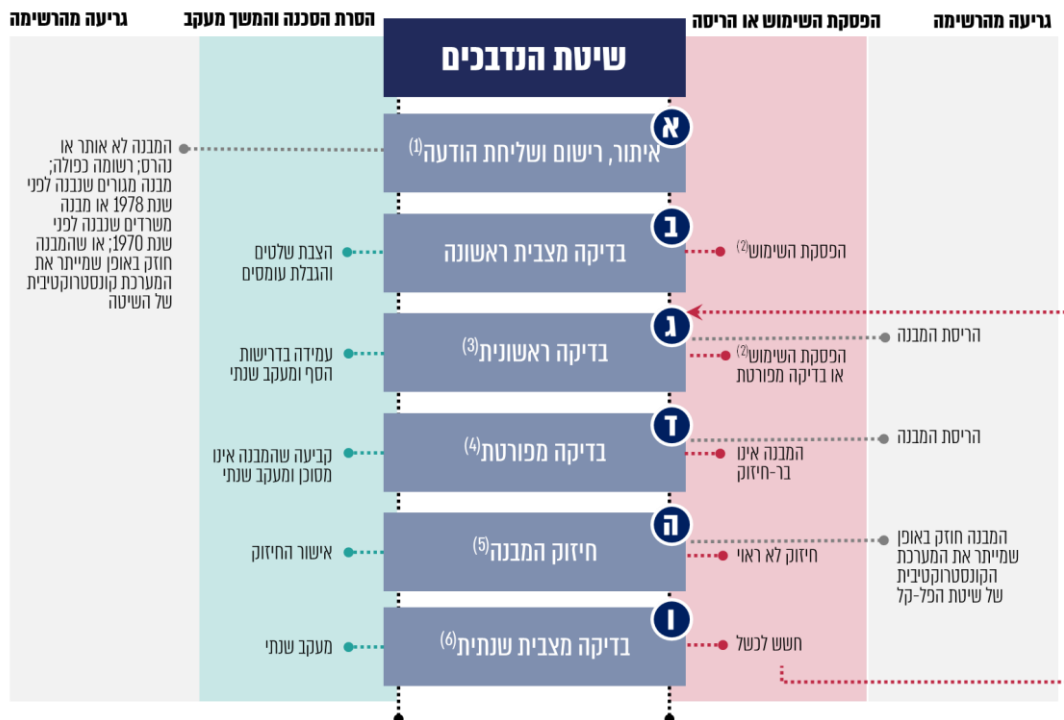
גריעה מהרשימה

הפסקת השימוש או הריסה

הסרת הסכנה והמשך מעקב

גריעה מהרשימה

שיטת הנדבכים

א
איתור, רישום ושליחת הודעה$^{(1)}$

המבנה לא אותר או נהרס; רשומה כפולה; מבנה מגורים שנבנה לפני שנת 1978 או מבנה משרדים שנבנה לפני שנת 1970; או שהמבנה חוזק באופן שמייתר את המערכת קונסטרוקטיבית של השיטה

ב
בדיקה מצבית ראשונה

הפסקת השימוש$^{(2)}$

הצבת שלטים והגבלת עומסים

ג
בדיקה ראשונית$^{(3)}$

הריסת המבנה

הפסקת השימוש$^{(2)}$ או בדיקה מפורטת

עמידה בדרישות הסף ומעקב שנתי

ד
בדיקה מפורטת$^{(4)}$

הריסת המבנה

המבנה אינו בר-חיזוק

קביעה שהמבנה אינו מסוכן ומעקב שנתי

ה
חיזוק המבנה$^{(5)}$

המבנה חוזק באופן שמייתר את המערכת הקונסטרוקטיבית של שיטת הפל-קל

חיזוק לא ראוי

אישור החיזוק

ו
בדיקה מצבית שנתית$^{(6)}$

חשש לכשל

מעקב שנתי